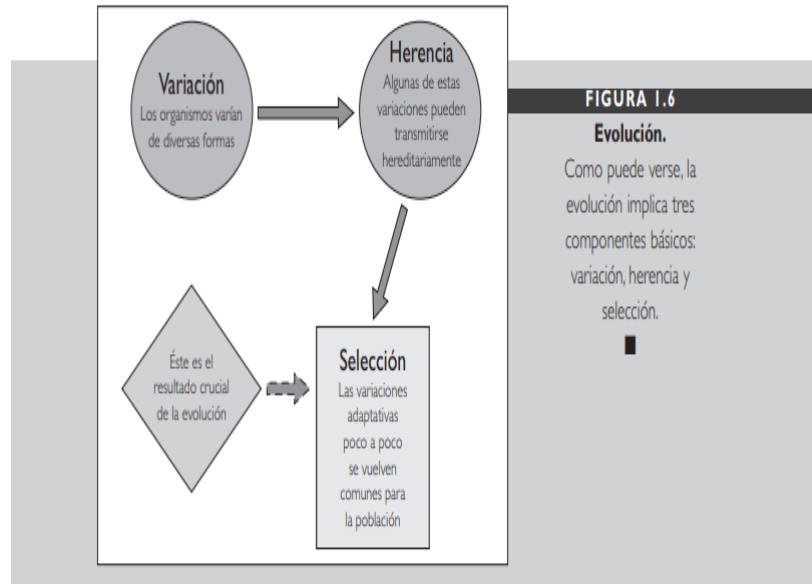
Variación
Los organismos varían de diversas formas

Herencia
Algunas de estas variaciones pueden transmitirse hereditariamente

Éste es el resultado crucial de la evolución

Selección
Las variaciones adaptativas poco a poco se vuelven comunes para la población

FIGURA 1.6
Evolución.
Como puede verse, la evolución implica tres componentes básicos: variación, herencia y selección.